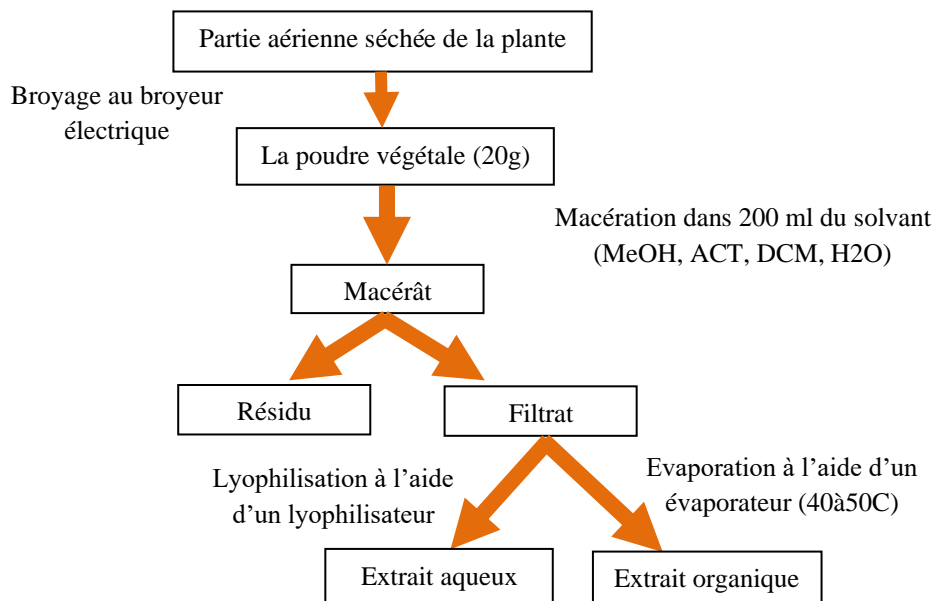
Partie aérienne séchée de la plante

Broyage au broyeur électrique

La poudre végétale (20g)

Macération dans 200 ml du solvant (MeOH, ACT, DCM, H2O)

Macérât

Résidu

Filtrat

Lyophilisation à l'aide d'un lyophilisateur

Evaporation à l'aide d'un évaporateur (40à50C)

Extrait aqueux

Extrait organique